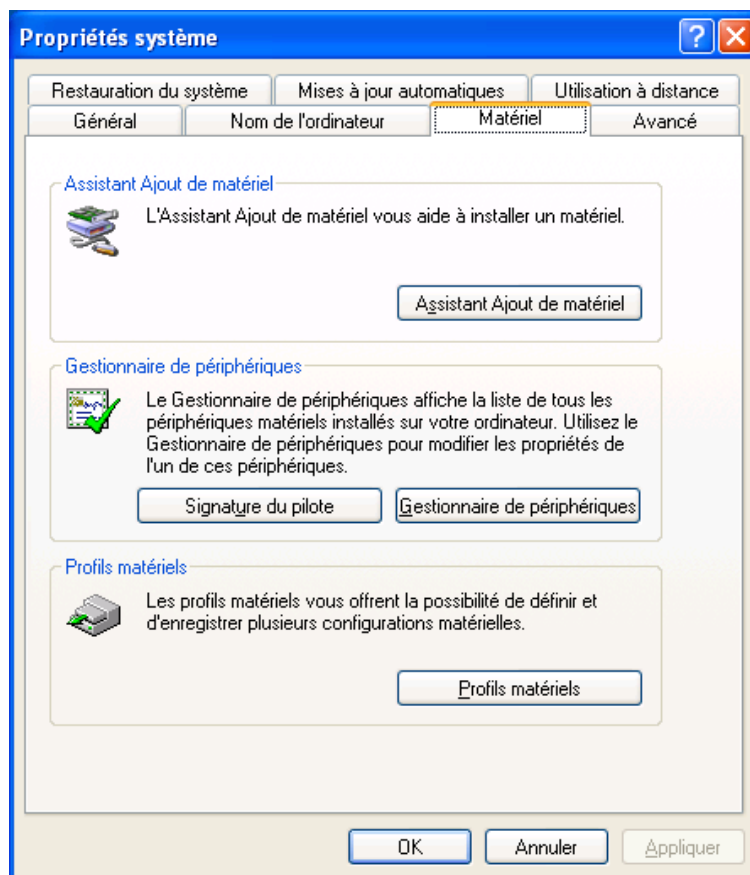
Propriétés système

Restauration du système | Mises à jour automatiques | Utilisation à distance
Général | Nom de l'ordinateur | Matériel | Avancé

Assistant Ajout de matériel
L'Assistant Ajout de matériel vous aide à installer un matériel.
Assistant Ajout de matériel

Gestionnaire de périphériques
Le Gestionnaire de périphériques affiche la liste de tous les périphériques matériels installés sur votre ordinateur. Utilisez le Gestionnaire de périphériques pour modifier les propriétés de l'un de ces périphériques.
Signature du pilote
Gestionnaire de périphériques

Profils matériels
Les profils matériels vous offrent la possibilité de définir et d'enregistrer plusieurs configurations matérielles.
Profils matériels

OK
Annuler
Appliquer